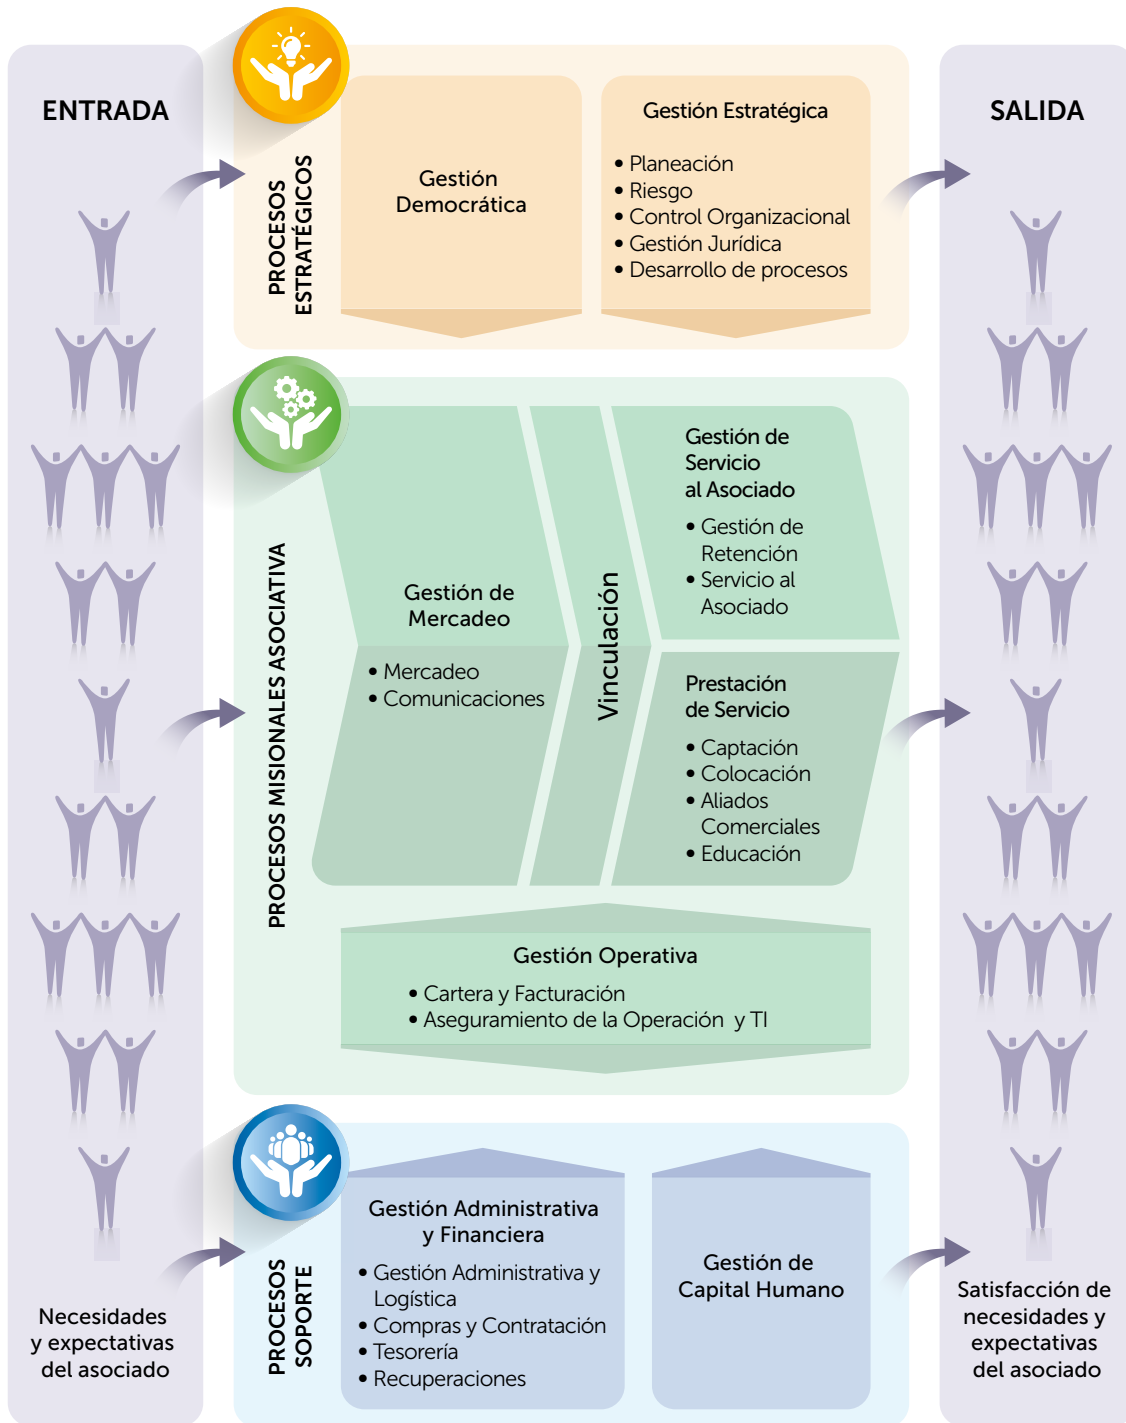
ENTRADA

Necesidades y expectativas del asociado

PROCESOS ESTRATÉGICOS

Gestión Democrática

Gestión Estratégica

• Planeación
• Riesgo
• Control Organizacional
• Gestión Jurídica
• Desarrollo de procesos

PROCESOS MISIONALES ASOCIATIVA

Gestión de Mercadeo

• Mercadeo
• Comunicaciones

Vinculación

Gestión de Servicio al Asociado

• Gestión de Retención
• Servicio al Asociado

Prestación de Servicio

• Captación
• Colocación
• Aliados Comerciales
• Educación

Gestión Operativa

• Cartera y Facturación
• Aseguramiento de la Operación y TI

PROCESOS SOPORTE

Gestión Administrativa y Financiera

• Gestión Administrativa y Logística
• Compras y Contratación
• Tesorería
• Recuperaciones

Gestión de Capital Humano

SALIDA

Satisfacción de necesidades y expectativas del asociado